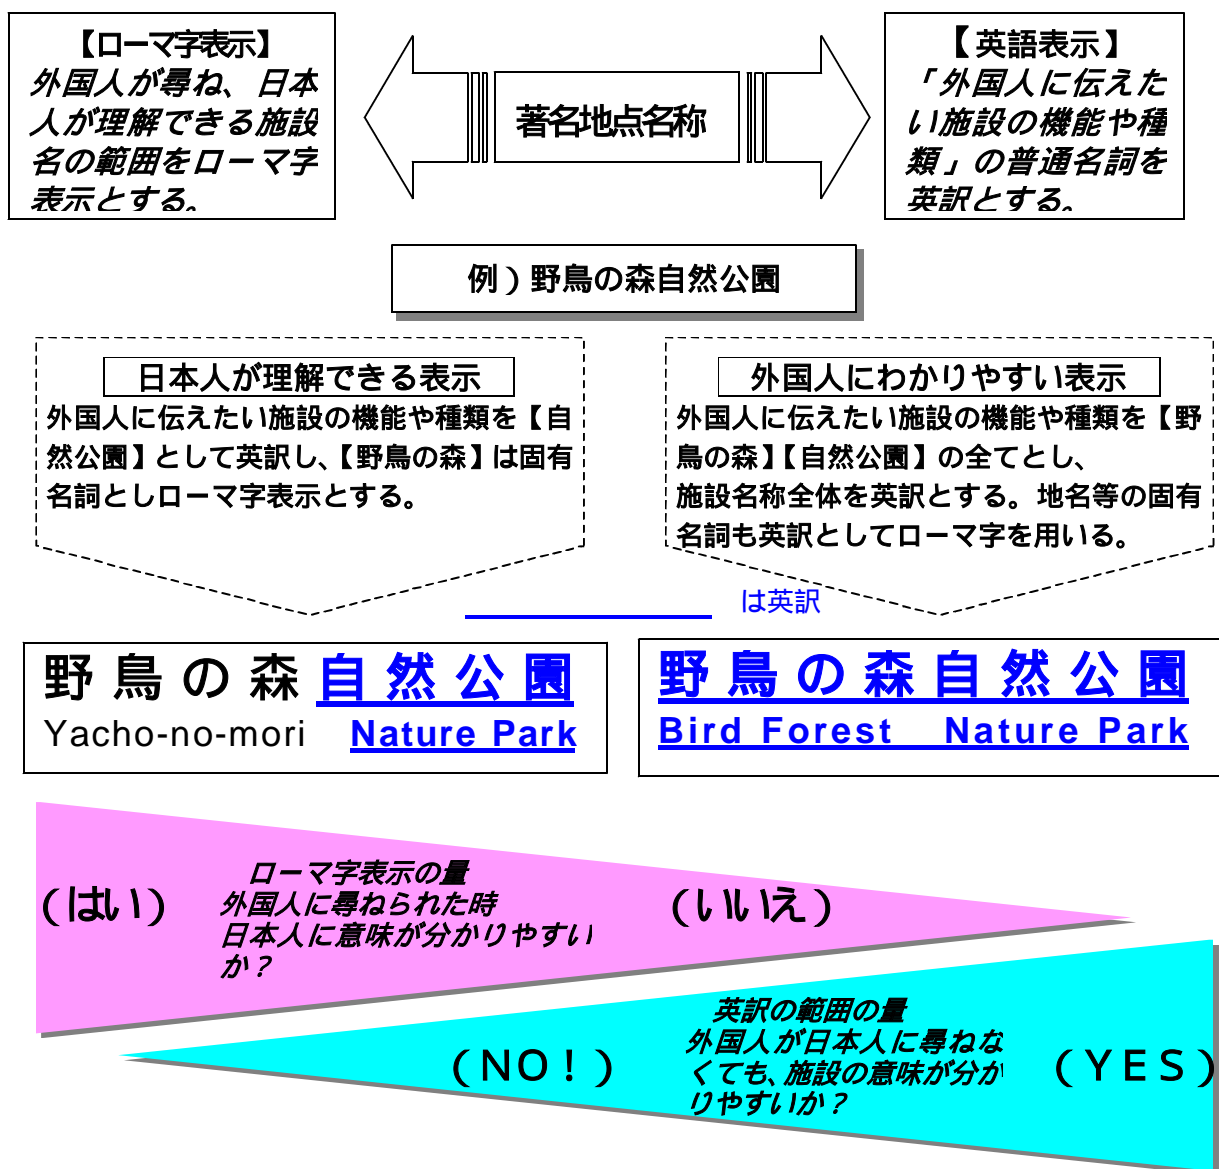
【ローマ字表示】
外国人が尋ね、日本人が理解できる施設名の範囲をローマ字表示とする。

著名地点名称

【英語表示】
「外国人に伝えたい施設の機能や種類」の普通名詞を英訳とする。

例）野鳥の森自然公園

日本人が理解できる表示
外国人に伝えたい施設の機能や種類を【自然公園】として英訳し、【野鳥の森】は固有名詞としローマ字表示とする。

外国人にわかりやすい表示
外国人に伝えたい施設の機能や種類を【野鳥の森】【自然公園】の全てとし、施設名称全体を英訳とする。地名等の固有名詞も英訳としてローマ字を用いる。

は英訳

野鳥の森自然公園
Yacho-no-mori Nature Park

野鳥の森自然公園
Bird Forest Nature Park

（はい）
ローマ字表示の量
外国人に尋ねられた時日本人に意味が分かりやすいか？
（いいえ）

（NO！）
英訳の範囲の量
外国人が日本人に尋ねなくても、施設の意味が分かりやすいか？
（YES）